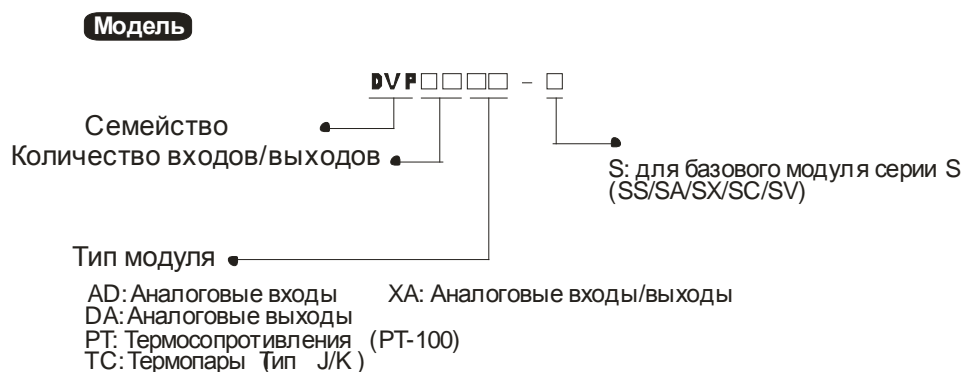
Модель

DVP□□□□ - □

Семейство

Количество входов/выходов

S: для базового модуля серии S (SS/SA/SX/SC/SV)

Тип модуля

AD: Аналоговые входы XA: Аналоговые входы/выходы
DA: Аналоговые выходы
PT: Термосопротивления (PT-100)
TC: Термопары (Тип J/K )